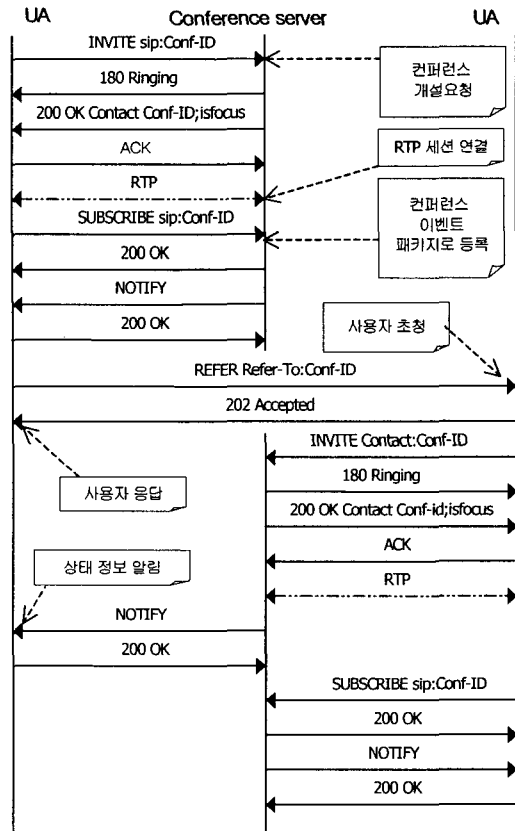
UA

Conference server

UA

INVITE sip:Conf-ID

컨퍼런스 개설요청

180 Ringing

200 OK Contact Conf-ID;isfocus

ACK

RTP 세션 연결

RTP

SUBSCRIBE sip:Conf-ID

컨퍼런스 이벤트 패키지로 등록

200 OK

NOTIFY

200 OK

사용자 초청

REFER Refer-To:Conf-ID

202 Accepted

INVITE Contact:Conf-ID

사용자 응답

180 Ringing

200 OK Contact Conf-id;isfocus

ACK

상태 정보 알림

RTP

NOTIFY

200 OK

SUBSCRIBE sip:Conf-ID

200 OK

NOTIFY

200 OK